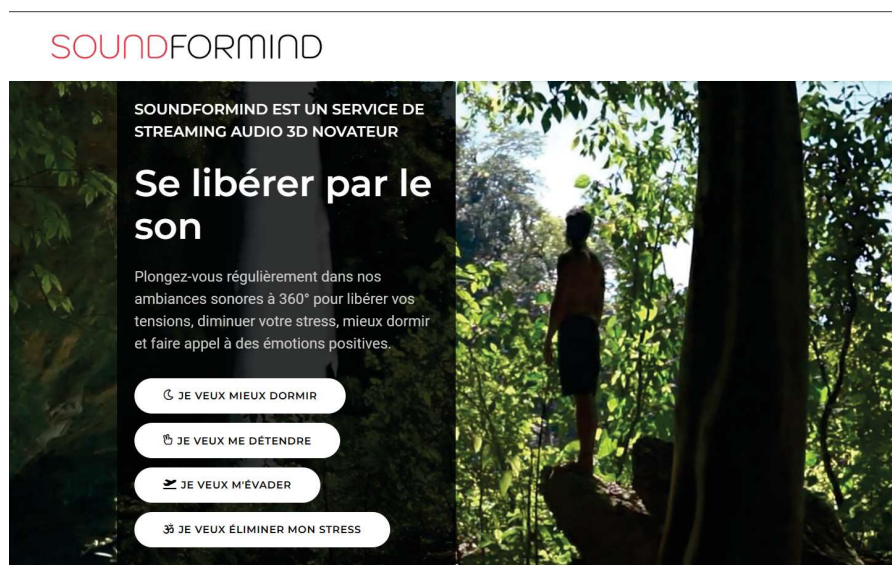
SOUNDFORMIND

SOUNDFORMIND EST UN SERVICE DE STREAMING AUDIO 3D NOVATEUR

Se libérer par le son

Plongez-vous régulièrement dans nos ambiances sonores à 360° pour libérer vos tensions, diminuer votre stress, mieux dormir et faire appel à des émotions positives.

JE VEUX MIEUX DORMIR

JE VEUX ME DÉTENDRE

JE VEUX M'ÉVADER

JE VEUX ÉLIMINER MON STRESS